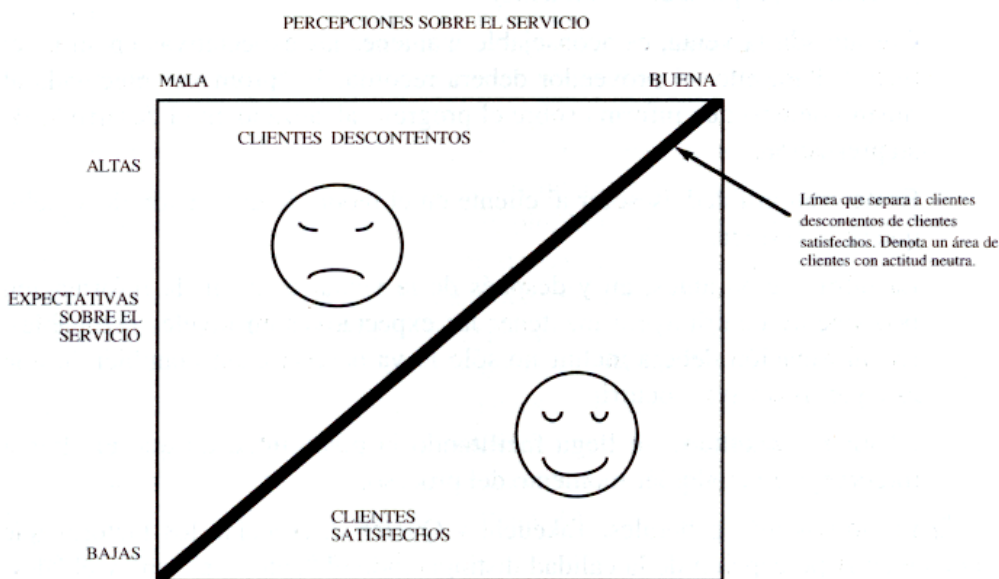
PERCEPCIONES SOBRE EL SERVICIO

MALA

BUENA

ALTAS

CLIENTES DESCONTENTOS

Línea que separa a clientes descontentos de clientes satisfechos. Denota un área de clientes con actitud neutra.

EXPECTATIVAS SOBRE EL SERVICIO

CLIENTES SATISFECHOS

BAJAS